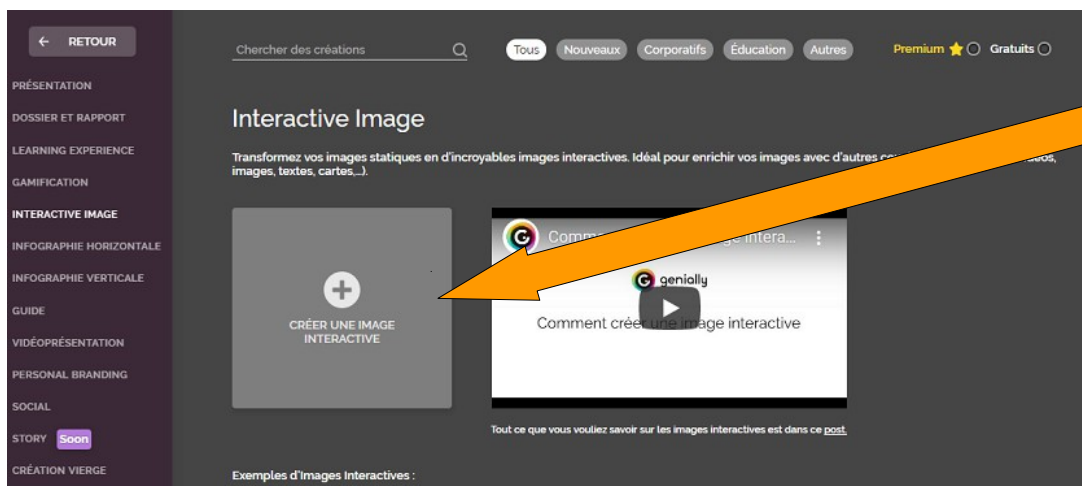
← RETOUR

PRÉSENTATION
DOSSIER ET RAPPORT
LEARNING EXPERIENCE
GAMIFICATION
INTERACTIVE IMAGE
INFOGRAPHIE HORIZONTALE
INFOGRAPHIE VERTICALE
GUIDE
VIDÉOPRÉSENTATION
PERSONAL BRANDING
SOCIAL
STORY Soon
CRÉATION VIERGE

Chercher des créations

Tous Nouveaux Corporatifs Éducation Autres

Premium Gratuits

Interactive Image

Transformez vos images statiques en d'incroyables images interactives. Idéal pour enrichir vos images avec d'autres co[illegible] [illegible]déos, images, textes, cartes,...).

CRÉER UNE IMAGE INTERACTIVE

Comm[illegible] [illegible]ge intera...

genially

Comment créer une image interactive

Tout ce que vous vouliez savoir sur les images interactives est dans ce post.

Exemples d'Images Interactives :